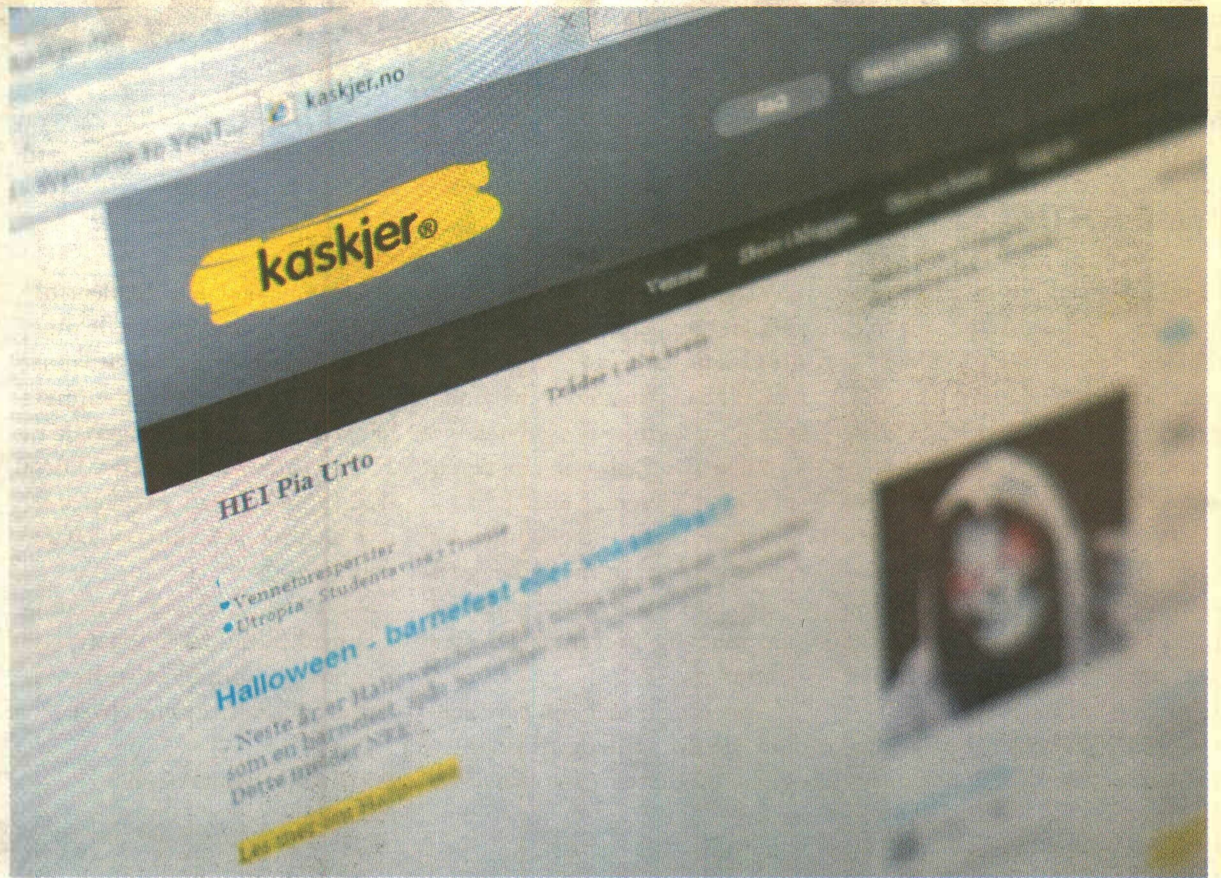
Welcome to YouT...

kaskjer.no

FAQ

kaskjer®

Venner

Skriv i bloggen

Tekster i ditt område

HEI Pia Urto

Venneforespørsler

Utropia - Studentavisa i Tromsø

Halloween - barnefest eller voksenfest?

- Neste år er Halloween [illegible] som en barnefest, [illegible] Dette melder NRK...

Les mer om Halloween